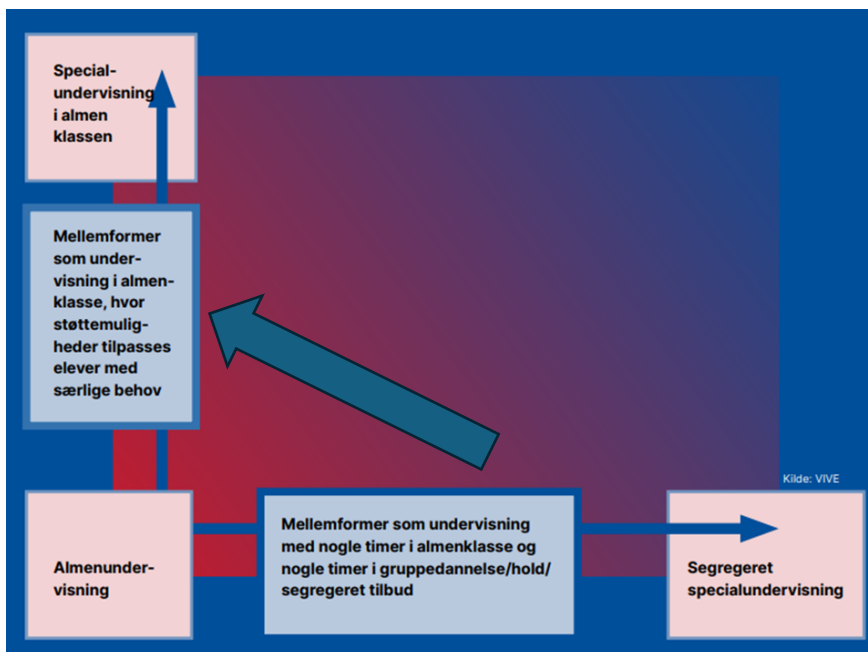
Specialundervisning i almen klassen

Mellemformer som undervisning i almenklasse, hvor støttemuligheder tilpasses elever med særlige behov

Kilde: VIVE

Almenundervisning

Mellemformer som undervisning med nogle timer i almenklasse og nogle timer i gruppedannelse/hold/ segregeret tilbud

Segregeret specialundervisning